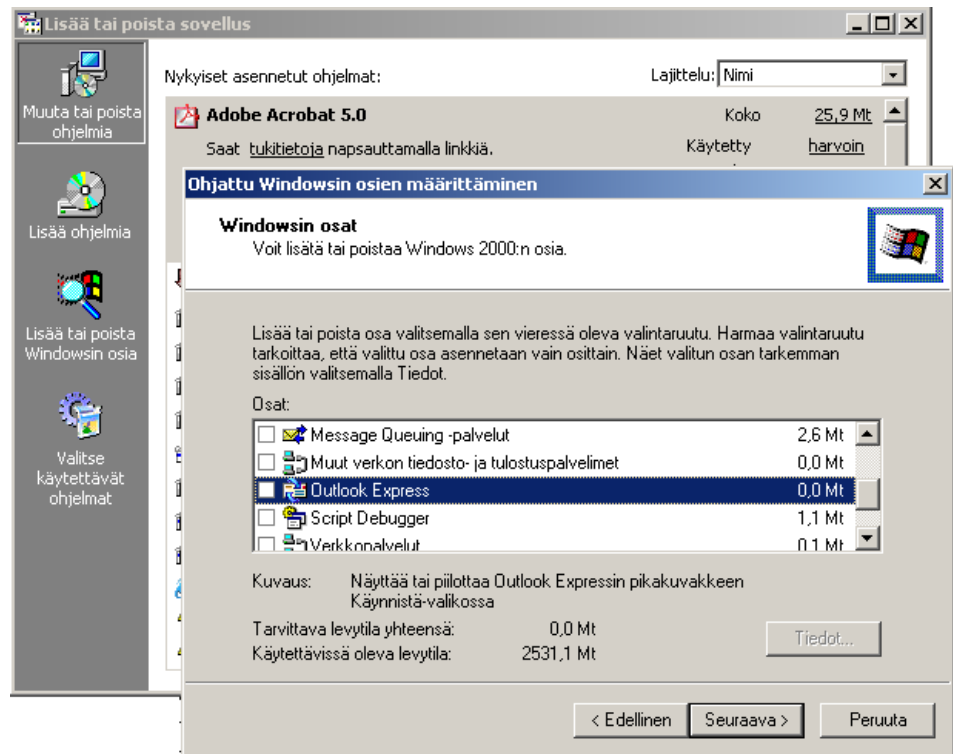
Lisää tai poista sovellus

Muuta tai poista ohjelmia

Lisää ohjelmia

Lisää tai poista Windowsin osia

Valitse käytettävät ohjelmat

Nykyiset asennetut ohjelmat:

Lajittelu: Nimi

Adobe Acrobat 5.0

Koko 25,9 Mt

Saat tukitietoja napsauttamalla linkkiä.

Käytetty harvoin

Ohjattu Windowsin osien määrittäminen

Windowsin osat
Voit lisätä tai poistaa Windows 2000:n osia.

Lisää tai poista osa valitsemalla sen vieressä oleva valintaruutu. Harmaa valintaruutu tarkoittaa, että valittu osa asennetaan vain osittain. Näet valitun osan tarkemman sisällön valitsemalla Tiedot.

Osat:

| | |
|---|---|
| Message Queuing -palvelut | 2,6 Mt |
| Muut verkon tiedosto- ja tulostuspalvelimet | 0,0 Mt |
| Outlook Express | 0,0 Mt |
| Script Debugger | 1,1 Mt |
| Verkkopalvelut | 0,1 Mt |

Kuvaus: Näyttää tai piilottaa Outlook Expressin pikakuvakkeen Käynnistä-valikossa

Tarvittava levytila yhteensä: 0,0 Mt
Käytettävissä oleva levytila: 2531,1 Mt

Tiedot...

< Edellinen Seuraava > Peruuta